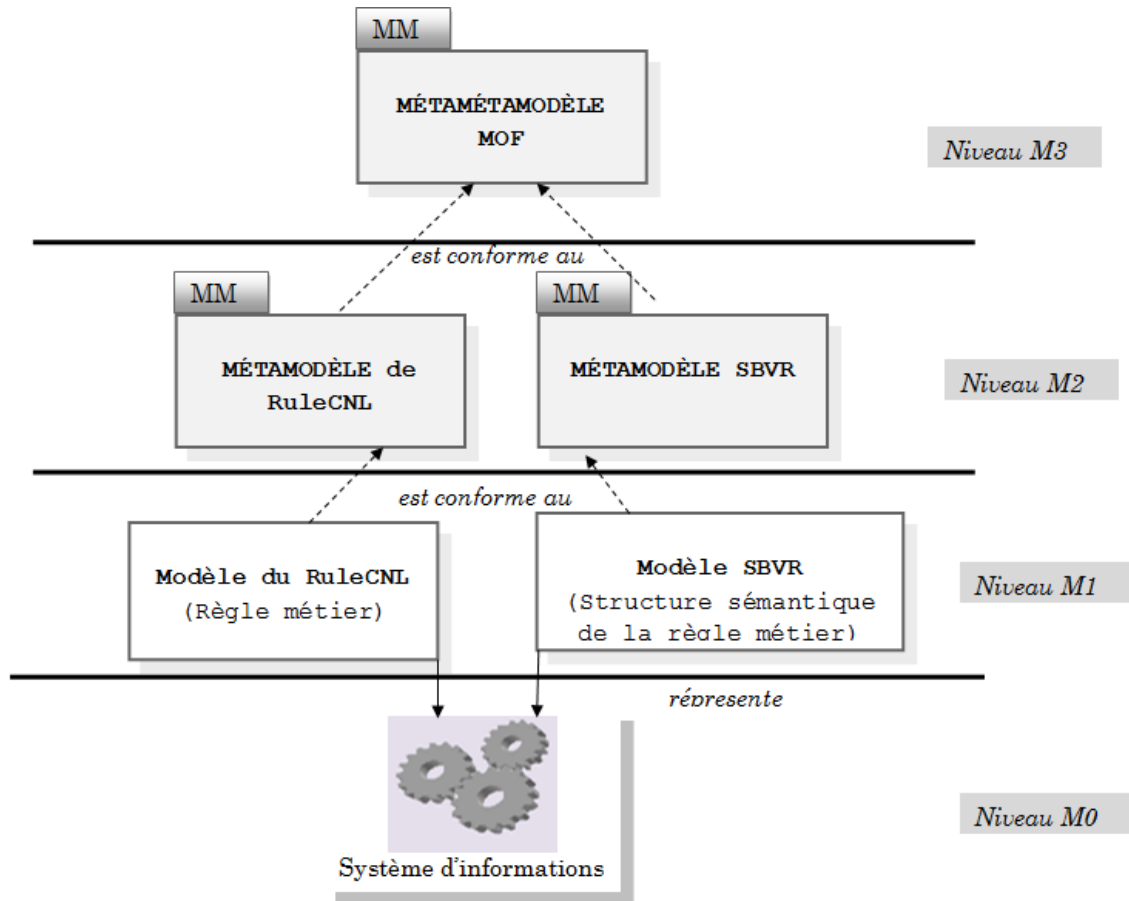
MM

MÉTAMÉTAMODÈLE MOF

Niveau M3

est conforme au

MM

MÉTAMODÈLE de RuleCNL

MM

MÉTAMODÈLE SBVR

Niveau M2

est conforme au

Modèle du RuleCNL (Règle métier)

Modèle SBVR (Structure sémantique de la règle métier)

Niveau M1

répresente

Système d'informations

Niveau M0